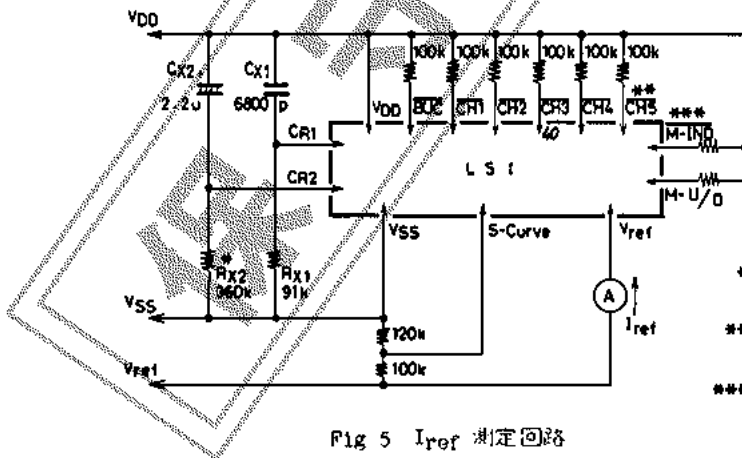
VDD

CX2
2.2u

CX1
6800 p

100k 100k 100k 100k 100k 100k

VDD BUC CH1 CH2 CH3 CH4 CH5

**

***

40

CR1

CR2

L S I

M-IND

M-U/O

VSS

S-Curve

Vref

*
RX2
360k

RX1
91k

A

Iref

VSS

120k

100k

Vref1

**

**

Fig 5 $I_{ref}$ 測定回路